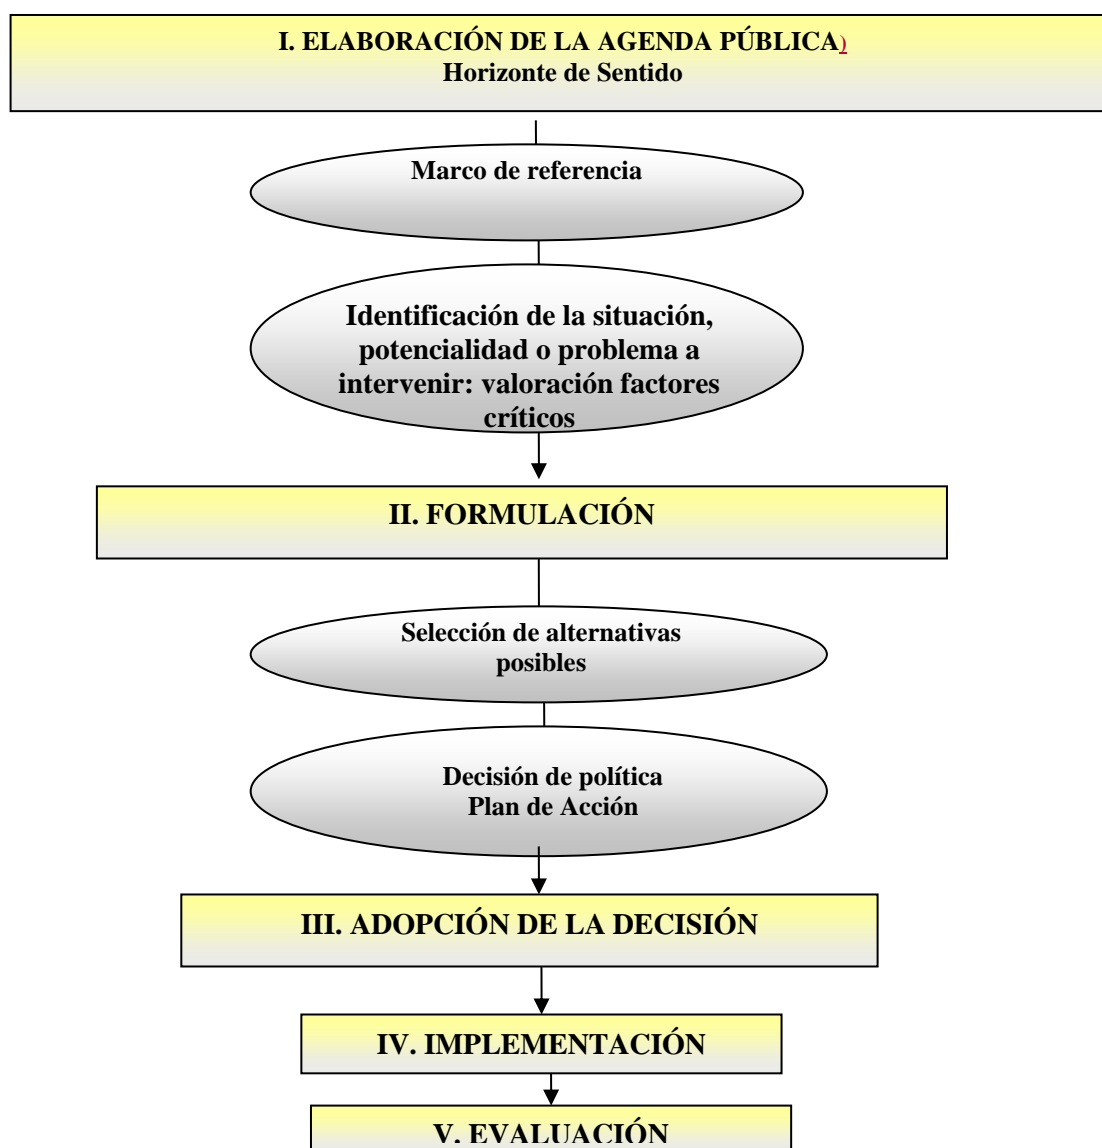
I. ELABORACIÓN DE LA AGENDA PÚBLICA)
Horizonte de Sentido

Marco de referencia

Identificación de la situación, potencialidad o problema a intervenir: valoración factores críticos

II. FORMULACIÓN

Selección de alternativas posibles

Decisión de política
Plan de Acción

III. ADOPCIÓN DE LA DECISIÓN

IV. IMPLEMENTACIÓN

V. EVALUACIÓN